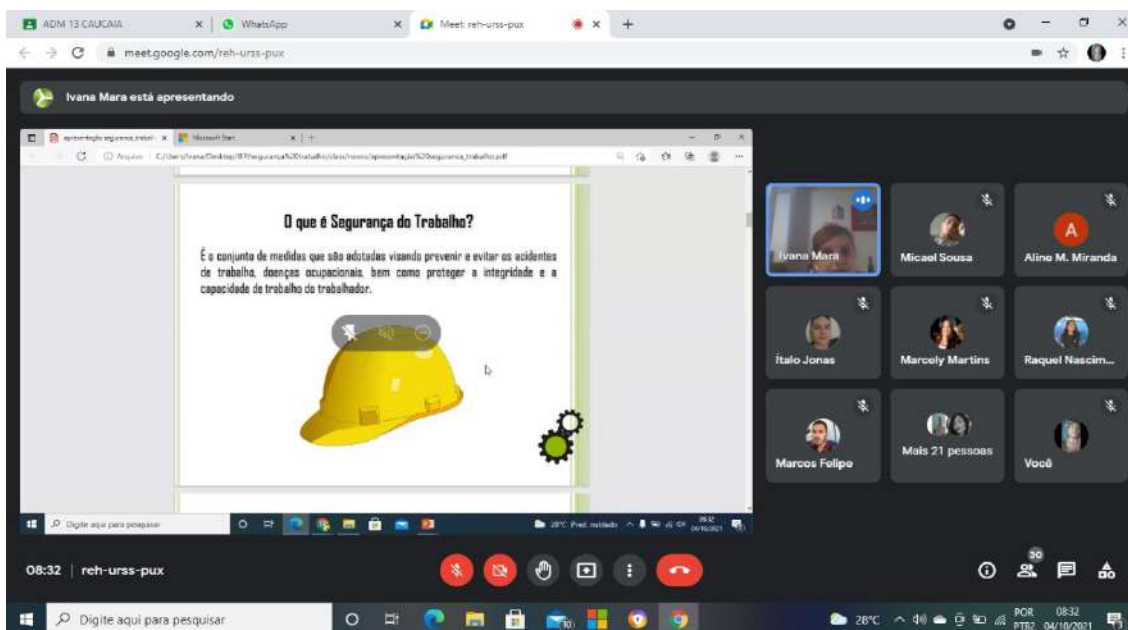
ADM 13 CAUCAIA
WhatsApp
Meet: reh-urss-pux
meet.google.com/reh-urss-pux

Ivana Mara está apresentando

apresentação segurança trabal
Microsoft Start
Arquivo | C:/Users/Ivana/Desktop/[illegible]

O que é Segurança do Trabalho?

É o conjunto de medidas que são adotadas visando prevenir e evitar os acidentes de trabalho, doenças ocupacionais, bem como proteger a integridade e a capacidade de trabalho do trabalhador.

Digite aqui para pesquisar
28°C Pred. nublado 08:32 04/10/2021

Ivana Mara
Micael Sousa
Aline M. Miranda
Ítalo Jonas
Marcely Martins
Raquel Nascim...
Marcos Felipe
Mais 21 pessoas
Você

08:32 | reh-urss-pux

30

Digite aqui para pesquisar
28°C POR PTB2 08:32 04/10/2021